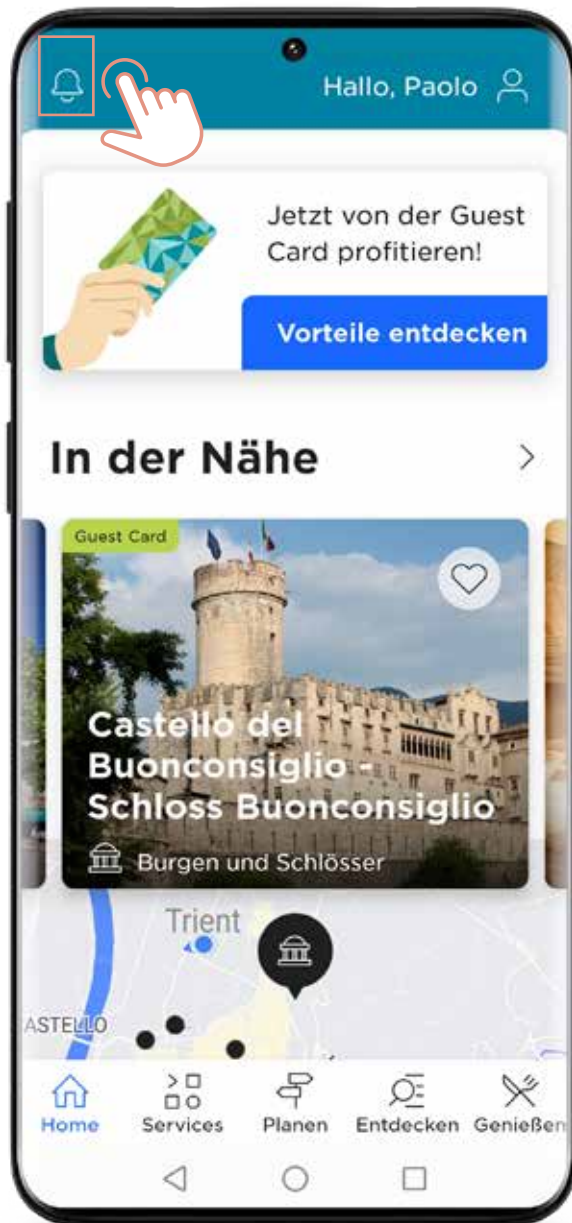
Hallo, Paolo

Jetzt von der Guest Card profitieren!

Vorteile entdecken

In der Nähe

Guest Card

Castello del Buonconsiglio - Schloss Buonconsiglio

Burgen und Schlösser

Trient

ASTELLO

Home
Services
Planen
Entdecken
Genießen